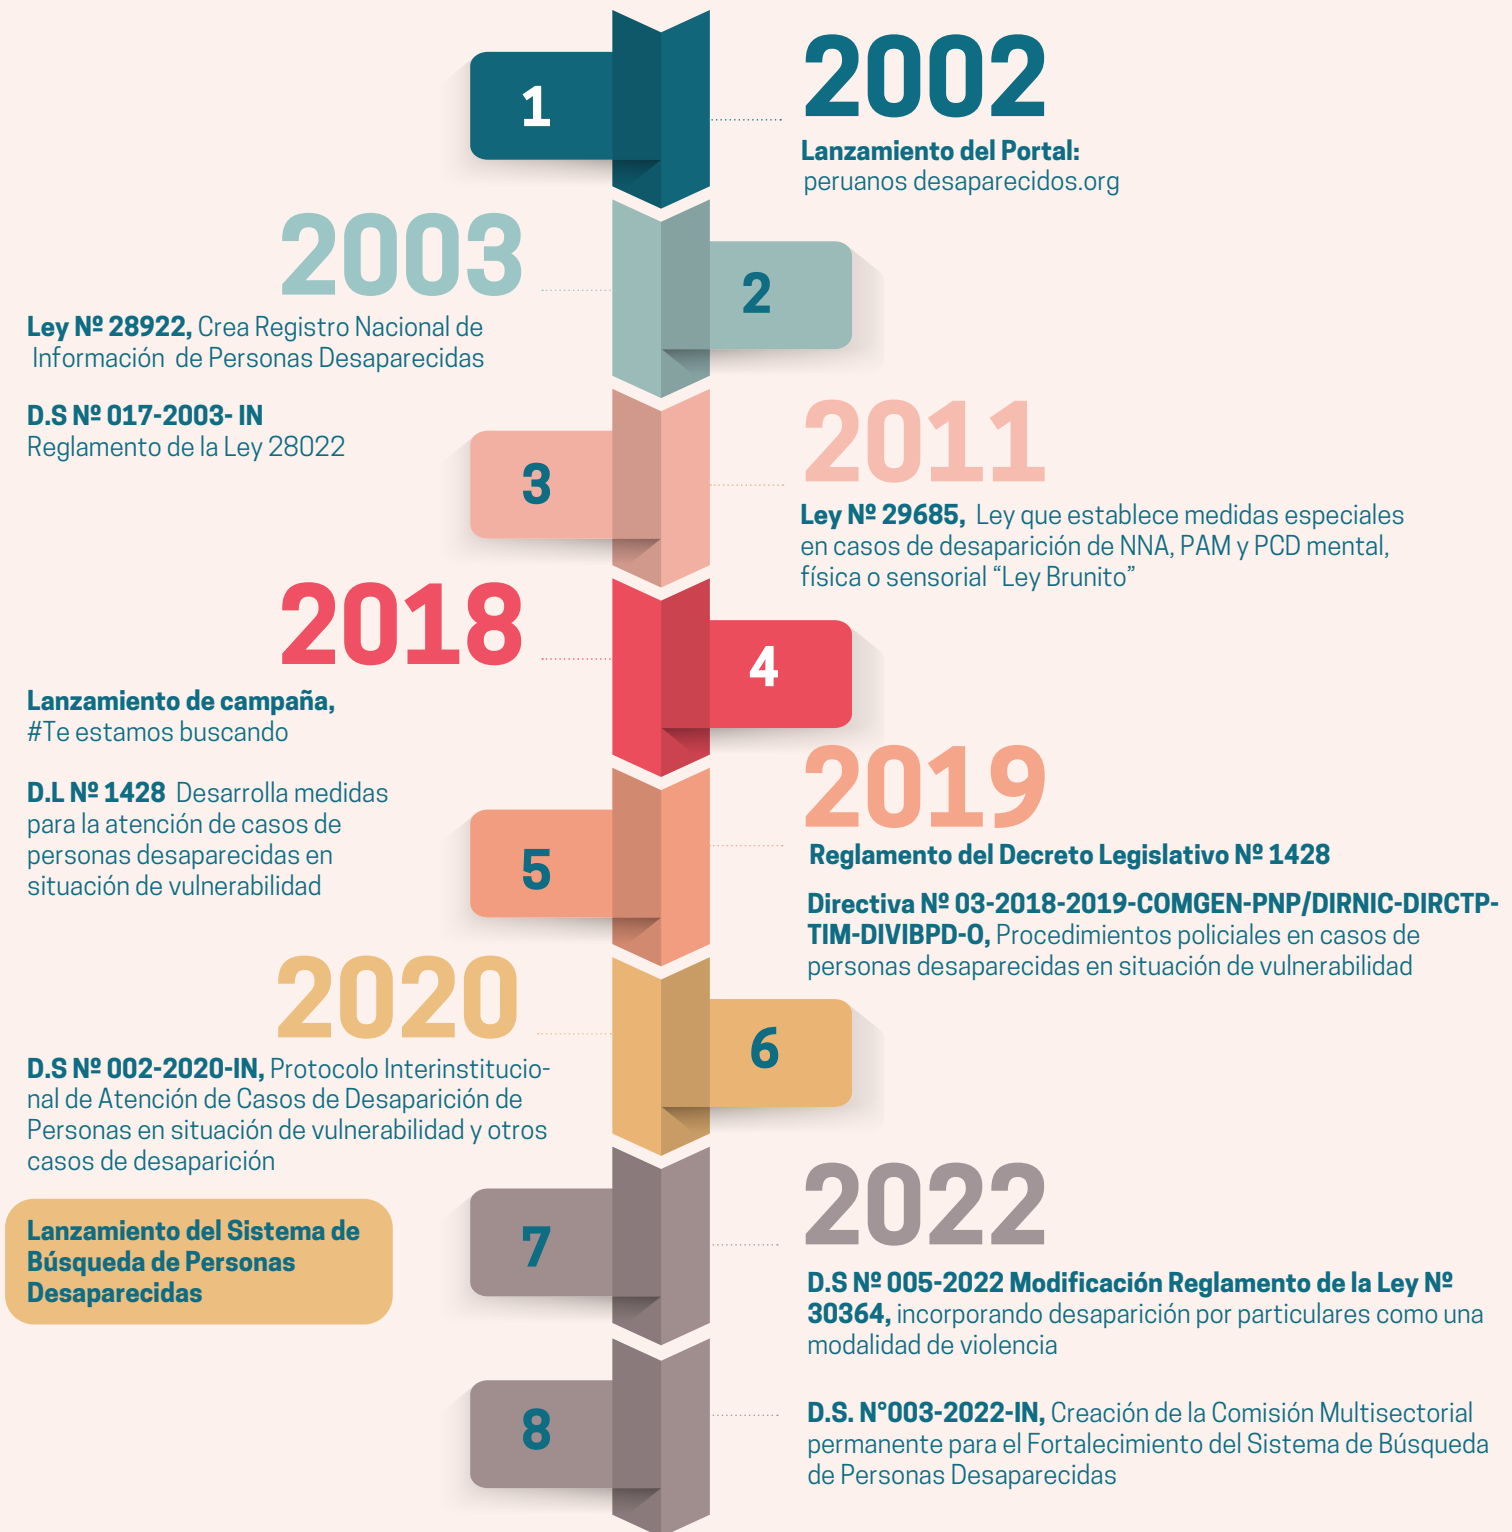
1

2002

**Lanzamiento del Portal:** peruanos desaparecidos.org

2003

2

**Ley Nº 28922,** Crea Registro Nacional de Información de Personas Desaparecidas

**D.S Nº 017-2003- IN** Reglamento de la Ley 28022

3

2011

**Ley Nº 29685,** Ley que establece medidas especiales en casos de desaparición de NNA, PAM y PCD mental, física o sensorial "Ley Brunito"

2018

4

**Lanzamiento de campaña,** #Te estamos buscando

**D.L Nº 1428** Desarrolla medidas para la atención de casos de personas desaparecidas en situación de vulnerabilidad

5

2019

**Reglamento del Decreto Legislativo Nº 1428**

**Directiva Nº 03-2018-2019-COMGEN-PNP/DIRNIC-DIRCTP-TIM-DIVIBPD-O,** Procedimientos policiales en casos de personas desaparecidas en situación de vulnerabilidad

2020

6

**D.S Nº 002-2020-IN,** Protocolo Interinstitucional de Atención de Casos de Desaparición de Personas en situación de vulnerabilidad y otros casos de desaparición

**Lanzamiento del Sistema de Búsqueda de Personas Desaparecidas**

7

2022

**D.S Nº 005-2022 Modificación Reglamento de la Ley Nº 30364,** incorporando desaparición por particulares como una modalidad de violencia

8

**D.S. N°003-2022-IN,** Creación de la Comisión Multisectorial permanente para el Fortalecimiento del Sistema de Búsqueda de Personas Desaparecidas